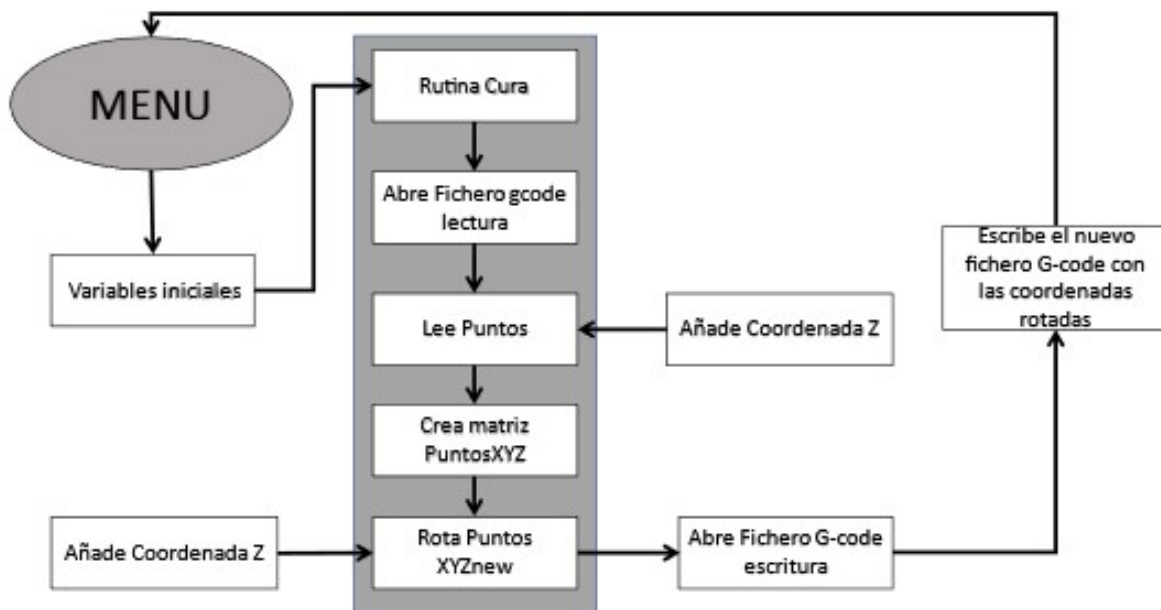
MENU

Variables iniciales

Rutina Cura

Abre Fichero gcode lectura

Lee Puntos

Añade Coordenada Z

Crea matriz PuntosXYZ

Añade Coordenada Z

Rota Puntos XYZnew

Abre Fichero G-code escritura

Escribe el nuevo fichero G-code con las coordenadas rotadas